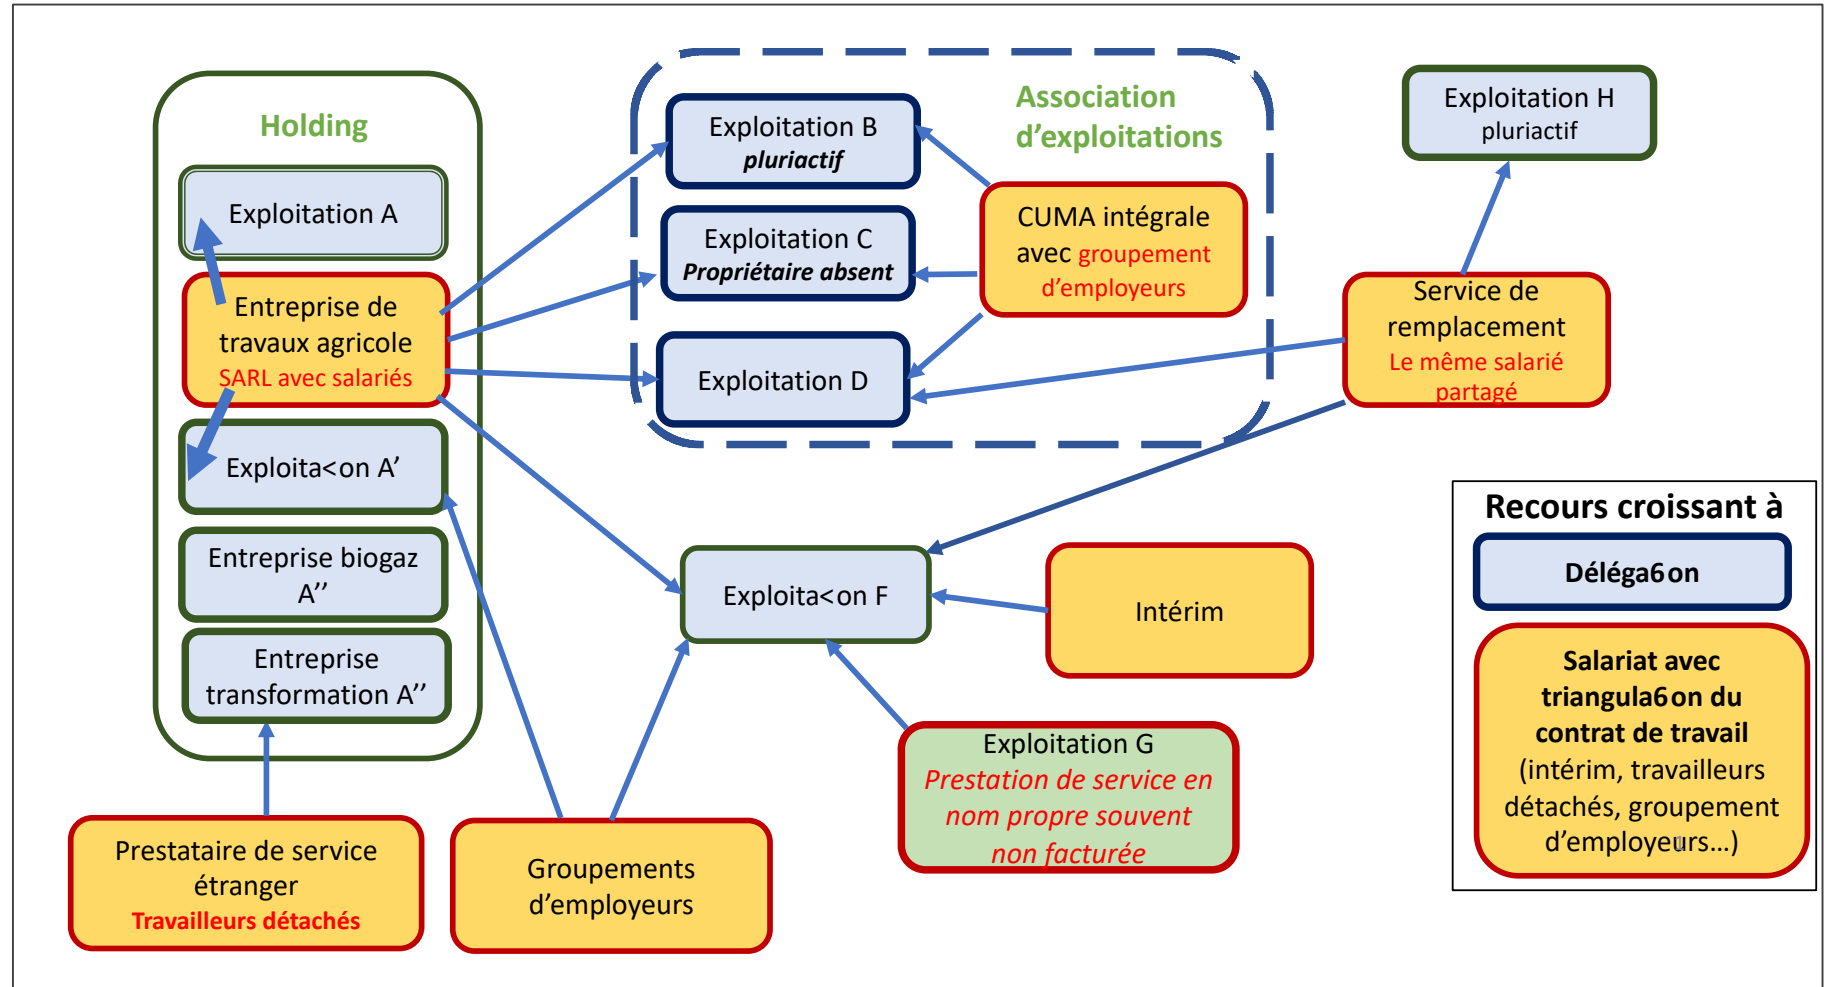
Holding

Exploitation A

Entreprise de travaux agricole
SARL avec salariés

Exploita<on A'

Entreprise biogaz A''

Entreprise transformation A''

Association d'exploitations

Exploitation B
pluriactif

Exploitation C
Propriétaire absent

Exploitation D

CUMA intégrale avec groupement d'employeurs

Exploitation H
pluriactif

Service de remplacement
Le même salarié partagé

Exploita<on F

Intérim

Exploitation G
Prestation de service en nom propre souvent non facturée

Prestataire de service étranger
Travailleurs détachés

Groupements d'employeurs

Recours croissant à

Déléga6on

Salariat avec triangula6on du contrat de travail
(intérim, travailleurs détachés, groupement d'employeurs…)